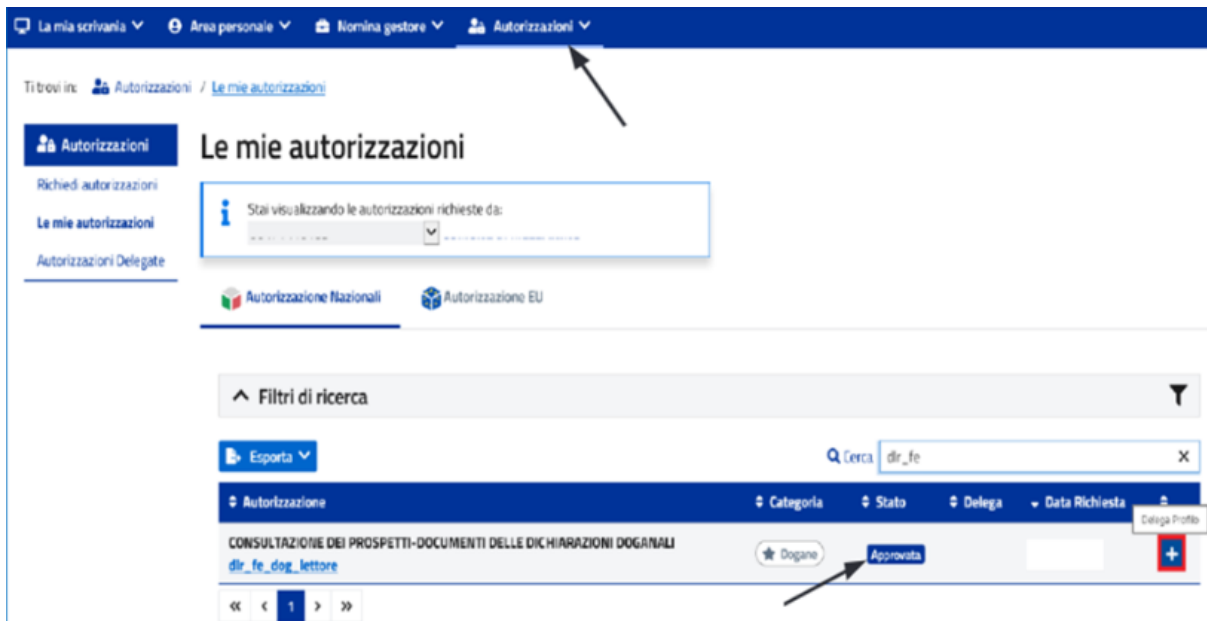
La mia scrivania ⌄ Area personale ⌄ Nomina gestore ⌄ Autorizzazioni ⌄

Ti trovi in: Autorizzazioni / Le mie autorizzazioni

Autorizzazioni
Richiedi autorizzazioni
Le mie autorizzazioni
Autorizzazioni Delegate

Le mie autorizzazioni

Stai visualizzando le autorizzazioni richieste da:
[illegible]

Autorizzazione Nazionali
Autorizzazione EU

Filtri di ricerca

Esporta ⌄
Cerca dir_fe ×

| Autorizzazione | Categoria | Stato | Delega | Data Richiesta | |
|---|---|---|---|---|---|
| CONSULTAZIONE DEI PROSPETTI-DOCUMENTI DELLE DICHIARAZIONI DOGANALI dir_fe_dog_lettore | Dogane | Approvata | | | + |

Delega Profilo

« ‹ 1 › »